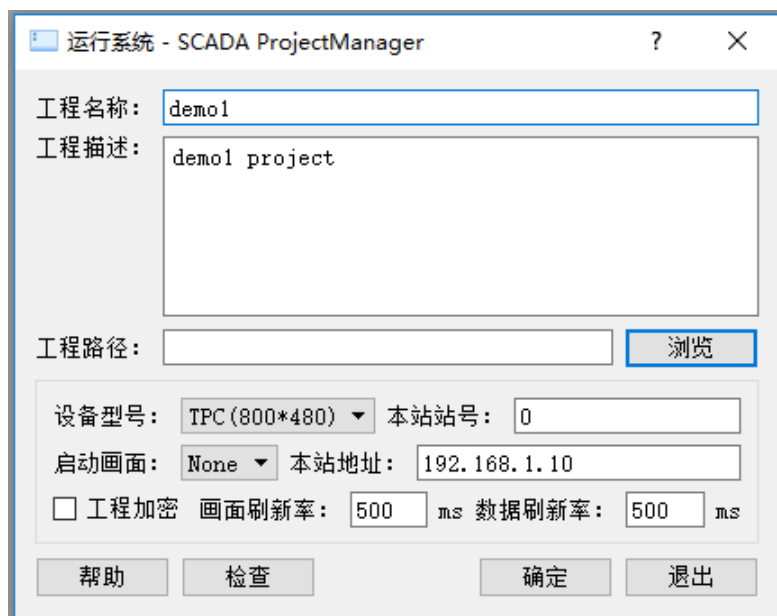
运行系统 - SCADA ProjectManager ? ✕

工程名称： demo1

工程描述： demo1 project

工程路径： 浏览

设备型号： TPC(800*480) ▾ 本站站号： 0

启动画面： None ▾ 本站地址： 192.168.1.10

☐ 工程加密 画面刷新率： 500 ms 数据刷新率： 500 ms

帮助 检查 确定 退出